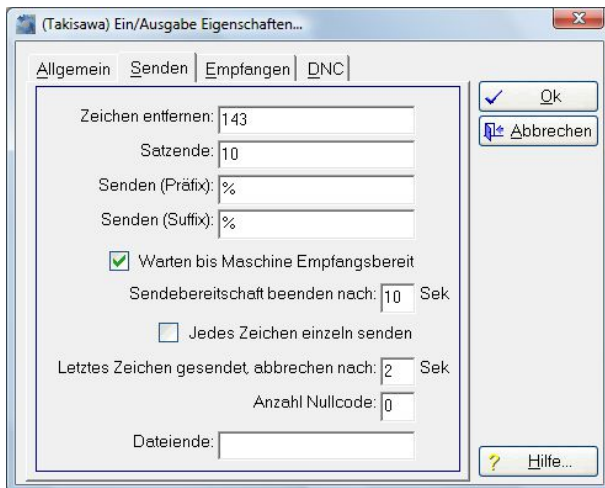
(Takisawa) Ein/Ausgabe Eigenschaften...

Allgemein | Senden | Empfangen | DNC

Zeichen entfernen: 143

Satzende: 10

Senden (Präfix): %

Senden (Suffix): %

Warten bis Maschine Empfangsbereit

Sendebereitschaft beenden nach: 10 Sek

Jedes Zeichen einzeln senden

Letztes Zeichen gesendet, abbrechen nach: 2 Sek

Anzahl Nullcode: 0

Dateiende:

Ok

Abbrechen

Hilfe...